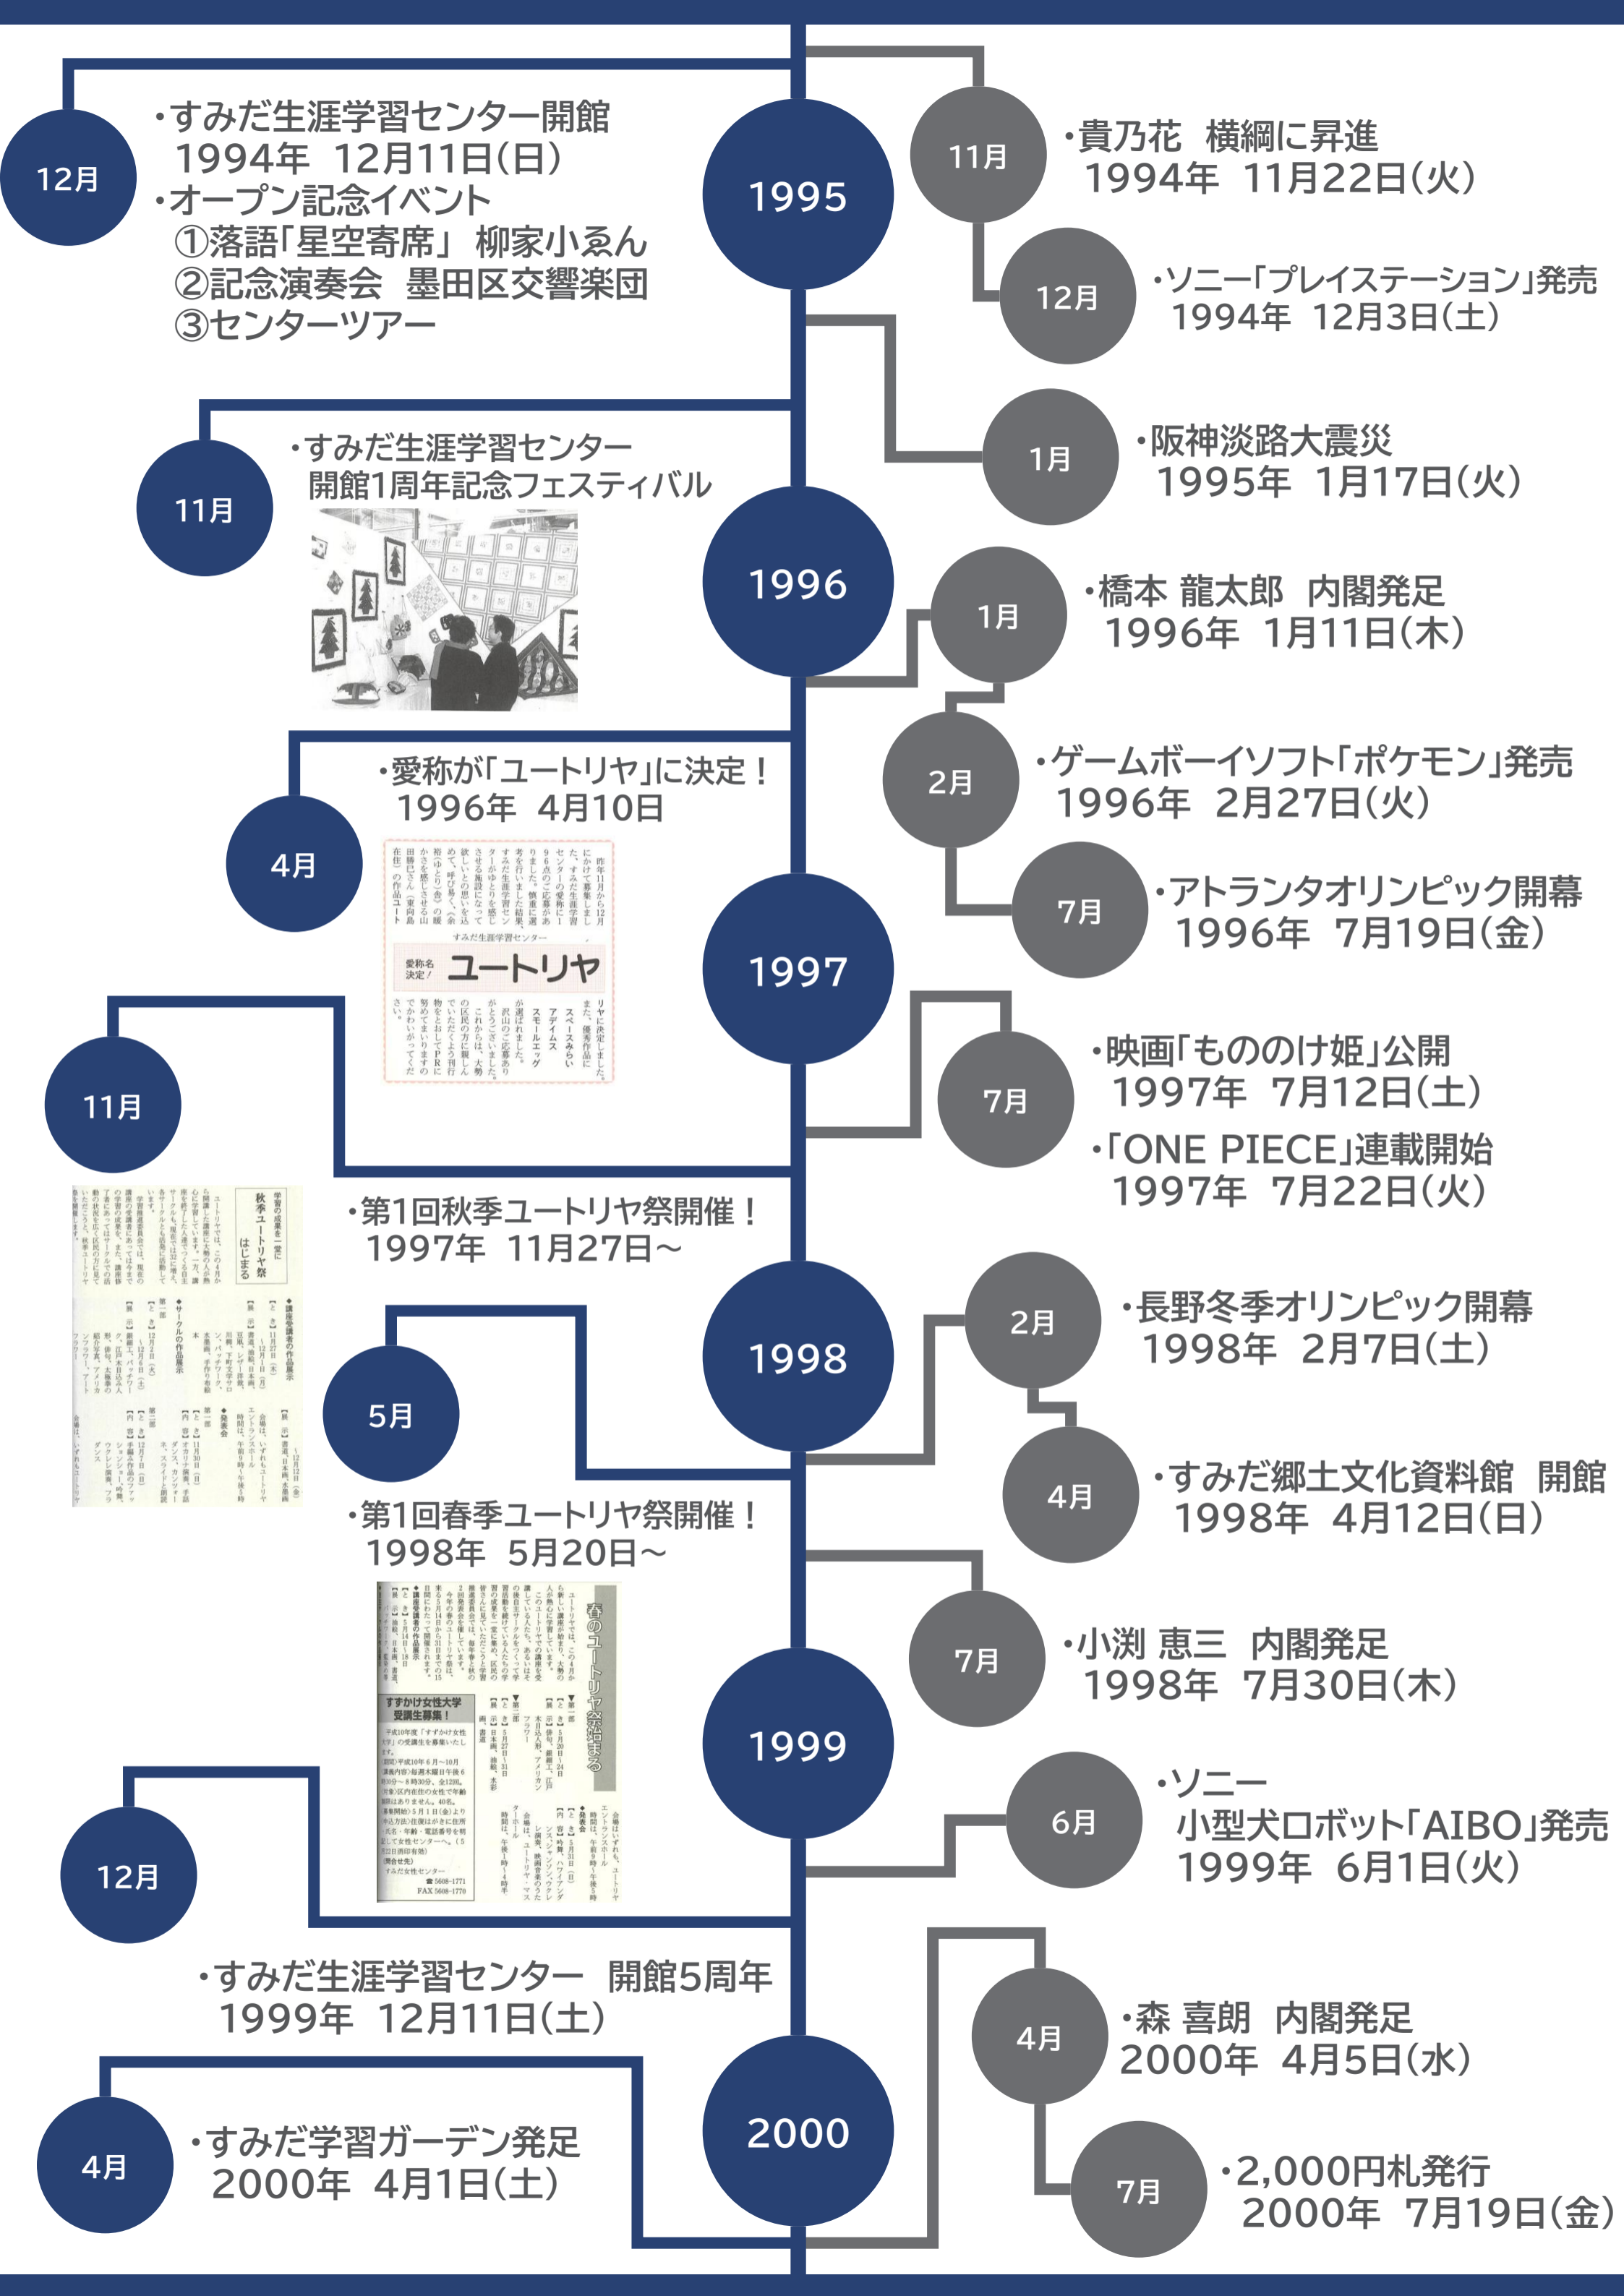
12月

・すみだ生涯学習センター開館
1994年 12月11日(日)
・オープン記念イベント
①落語「星空寄席」 柳家小ゑん
②記念演奏会 墨田区交響楽団
③センターツアー

1995

11月

・貴乃花 横綱に昇進
1994年 11月22日(火)

12月

・ソニー「プレイステーション」発売
1994年 12月3日(土)

11月

・すみだ生涯学習センター
開館1周年記念フェスティバル

1月

・阪神淡路大震災
1995年 1月17日(火)

1996

1月

・橋本 龍太郎 内閣発足
1996年 1月11日(木)

4月

・愛称が「ユートリヤ」に決定!
1996年 4月10日

すみだ生涯学習センター
愛称名決定! ユートリヤ

2月

・ゲームボーイソフト「ポケモン」発売
1996年 2月27日(火)

7月

・アトランタオリンピック開幕
1996年 7月19日(金)

1997

11月

7月

・映画「もののけ姫」公開
1997年 7月12日(土)
・「ONE PIECE」連載開始
1997年 7月22日(火)

学習の成果を一堂に
秋季ユートリヤ祭はじまる

・第1回秋季ユートリヤ祭開催!
1997年 11月27日~

1998

2月

・長野冬季オリンピック開幕
1998年 2月7日(土)

5月

4月

・すみだ郷土文化資料館 開館
1998年 4月12日(日)

・第1回春季ユートリヤ祭開催!
1998年 5月20日~

春のユートリヤ祭始まる

すすかけ女性大学
受講生募集!

7月

・小渕 恵三 内閣発足
1998年 7月30日(木)

1999

6月

・ソニー
小型犬ロボット「AIBO」発売
1999年 6月1日(火)

12月

・すみだ生涯学習センター 開館5周年
1999年 12月11日(土)

4月

・森 喜朗 内閣発足
2000年 4月5日(水)

2000

4月

・すみだ学習ガーデン発足
2000年 4月1日(土)

7月

・2,000円札発行
2000年 7月19日(金)